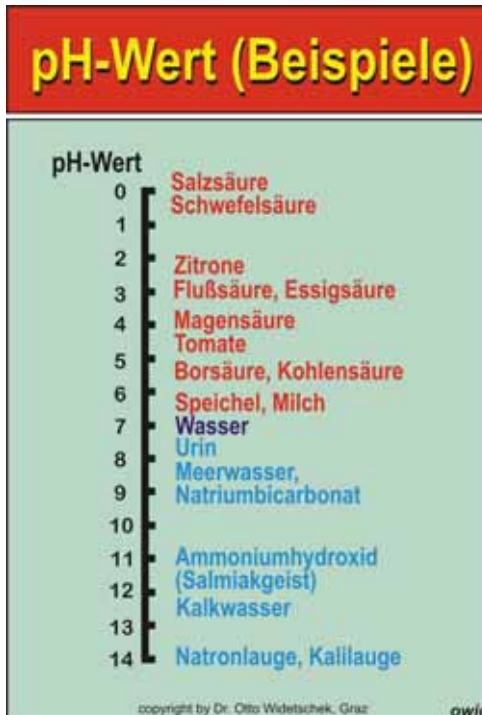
pH-Wert (Beispiele)

pH-Wert

0
1
2
3
4
5
6
7
8
9
10
11
12
13
14

Salzsäure
Schwefelsäure
Zitrone
Flußsäure, Essigsäure
Magensäure
Tomate
Borsäure, Kohlensäure
Speichel, Milch
Wasser
Urin
Meerwasser,
Natriumbicarbonat
Ammoniumhydroxid
(Salmiakgeist)
Kalkwasser
Natronlauge, Kalilauge

copyright by Dr. Otto Widetschek, Graz

owi